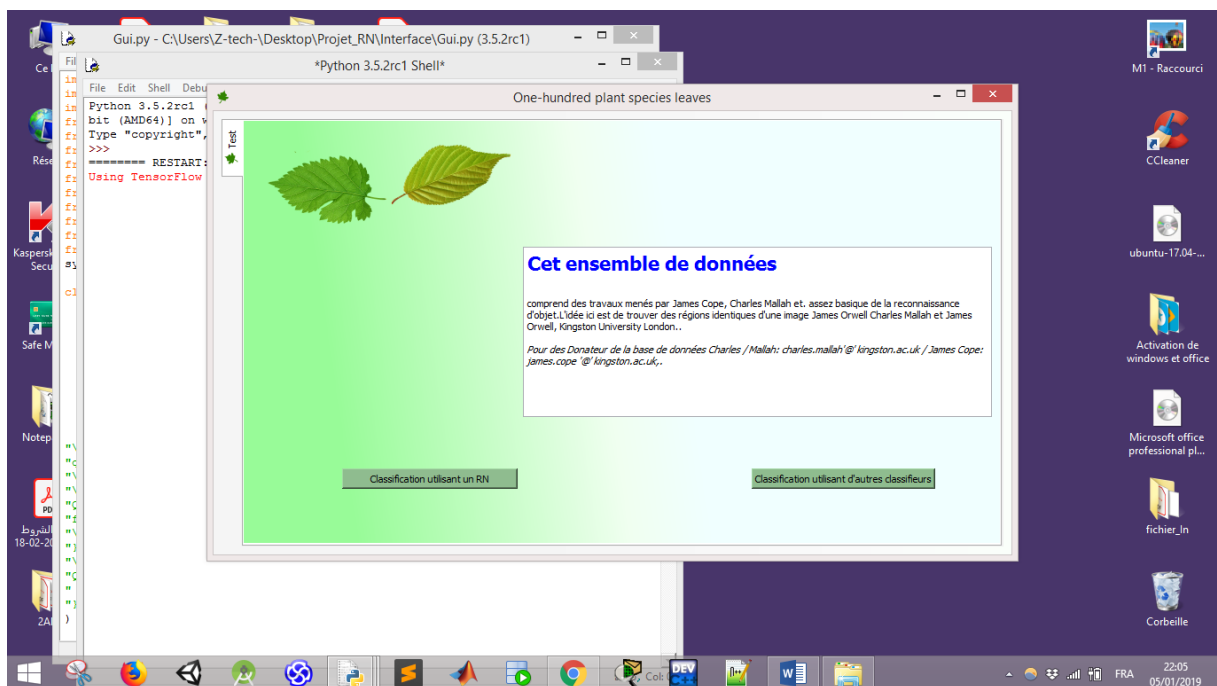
Ce

Rése

Kaspersk Secu

Safe M

Notep

الشروط 18-02-20

2A

Gui.py - C:\Users\Z-tech-\Desktop\Projet_RN\Interface\Gui.py (3.5.2rc1)

Fil

*Python 3.5.2rc1 Shell*

File Edit Shell Debu

Python 3.5.2rc1 (
bit (AMD64)] on w
Type "copyright",
>>>
======== RESTART:
Using TensorFlow

One-hundred plant species leaves

Test

Cet ensemble de données

comprend des travaux menés par James Cope, Charles Mallah et. assez basique de la reconnaissance d'objet.L'idée ici est de trouver des régions identiques d'une image James Orwell Charles Mallah et James Orwell, Kingston University London..

Pour des Donateur de la base de données Charles / Mallah: charles.mallah'@' kingston.ac.uk / James Cope: james.cope '@' kingston.ac.uk,.

Classification utilisant un RN

Classification utilisant d'autres classifieurs

M1 - Raccourci

CCleaner

ubuntu-17.04-...

Activation de windows et office

Microsoft office professional pl...

fichier_In

Corbeille

Col:

FRA

22:05
05/01/2019